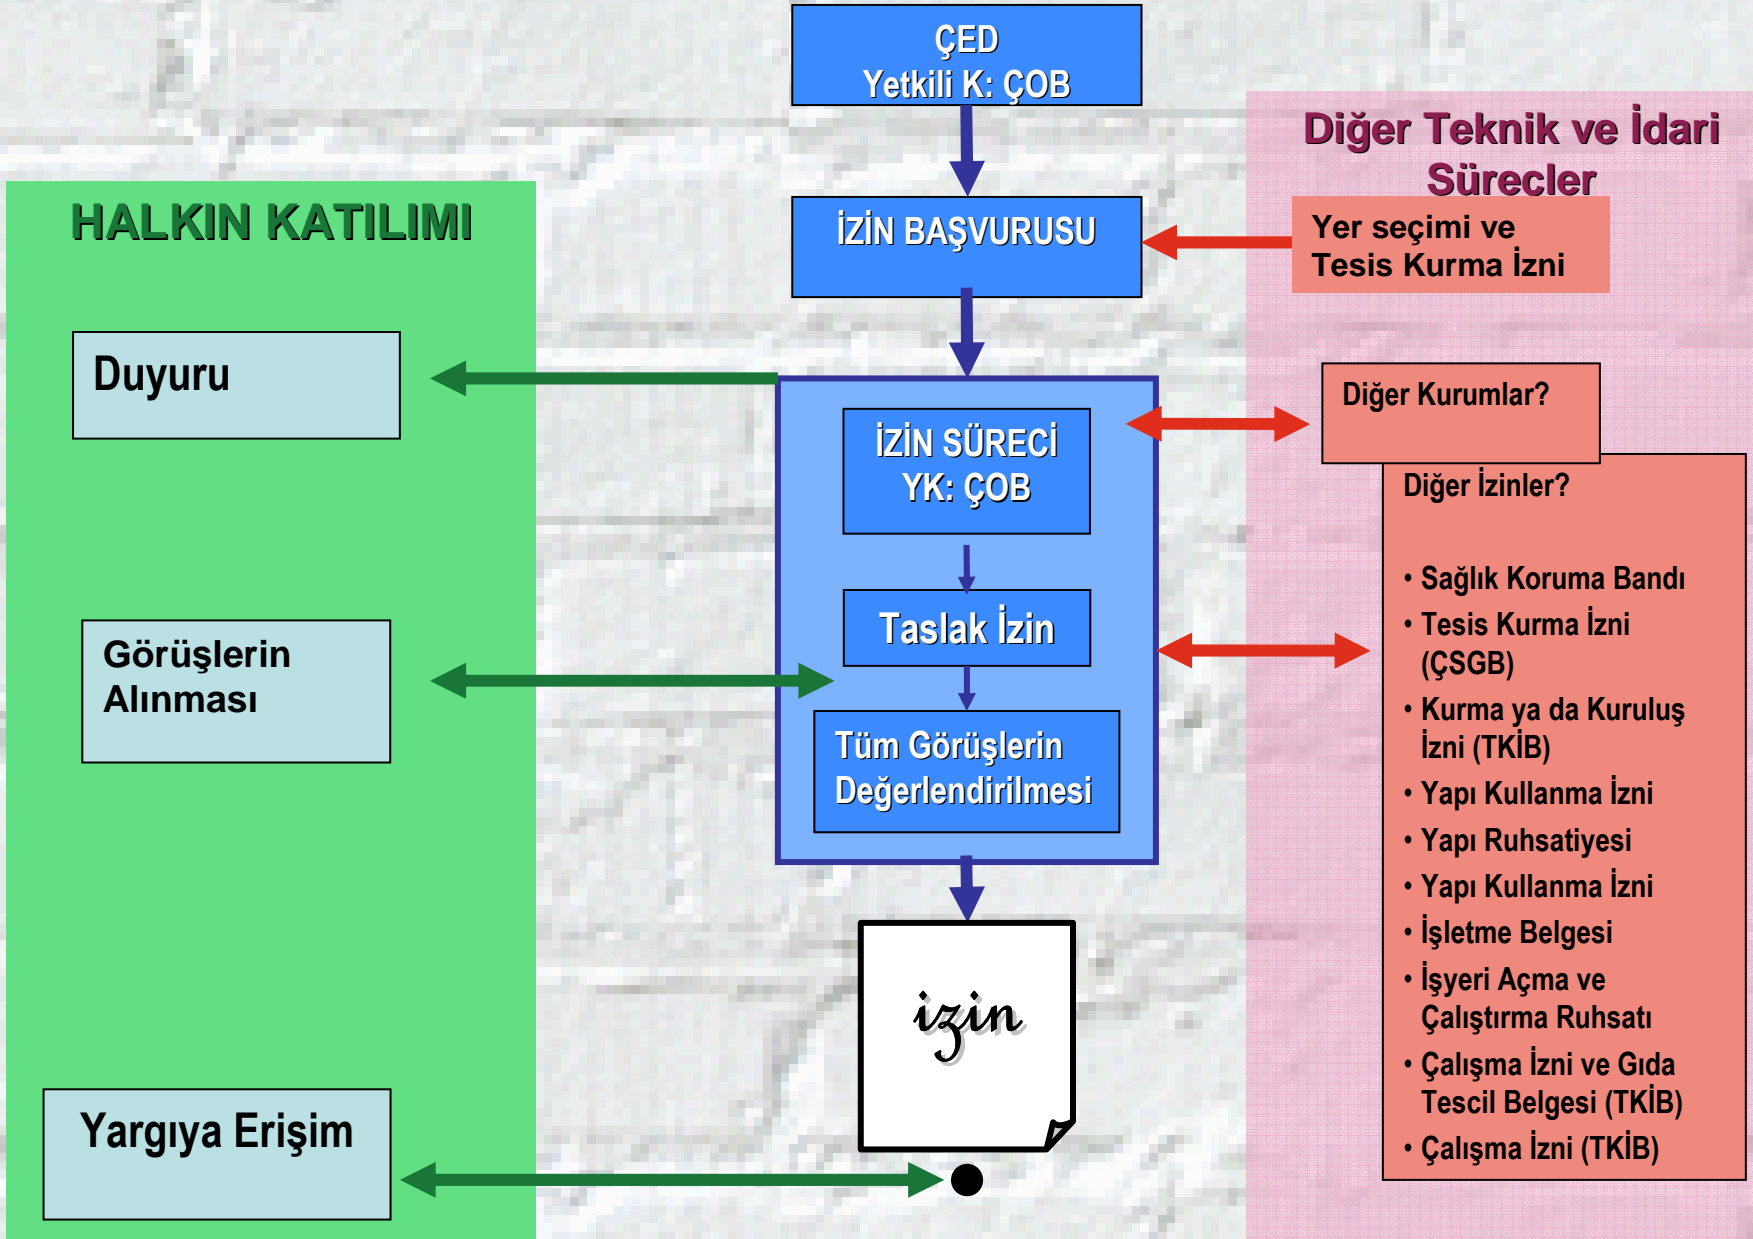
ÇED
Yetkili K: ÇOB

Diğer Teknik ve İdari Süreçler

HALKIN KATILIMI

İZİN BAŞVURUSU

Yer seçimi ve Tesis Kurma İzni

Duyuru

İZİN SÜRECİ
YK: ÇOB

Diğer Kurumlar?

Diğer İzinler?

• Sağlık Koruma Bandı
• Tesis Kurma İzni (ÇSGB)
• Kurma ya da Kuruluş İzni (TKİB)
• Yapı Kullanma İzni
• Yapı Ruhsatiyesi
• Yapı Kullanma İzni
• İşletme Belgesi
• İşyeri Açma ve Çalıştırma Ruhsatı
• Çalışma İzni ve Gıda Tescil Belgesi (TKİB)
• Çalışma İzni (TKİB)

Taslak İzin

Görüşlerin Alınması

Tüm Görüşlerin Değerlendirilmesi

izin

Yargıya Erişim